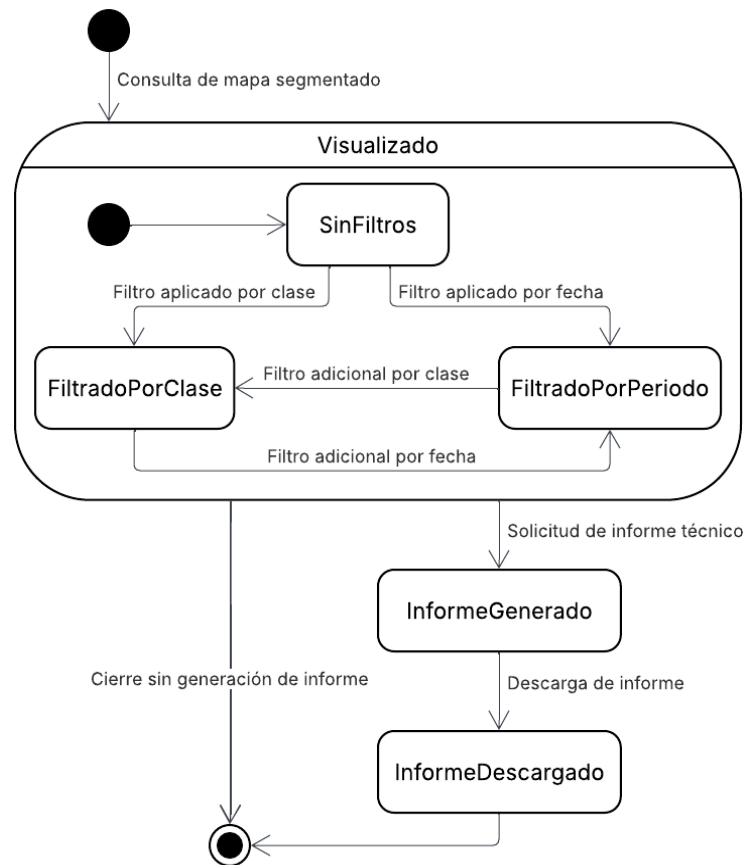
Consulta de mapa segmentado

Visualizado

SinFiltros

Filtro aplicado por clase

Filtro aplicado por fecha

FiltradoPorClase

Filtro adicional por clase

FiltradoPorPeriodo

Filtro adicional por fecha

Solicitud de informe técnico

InformeGenerado

Cierre sin generación de informe

Descarga de informe

InformeDescargado